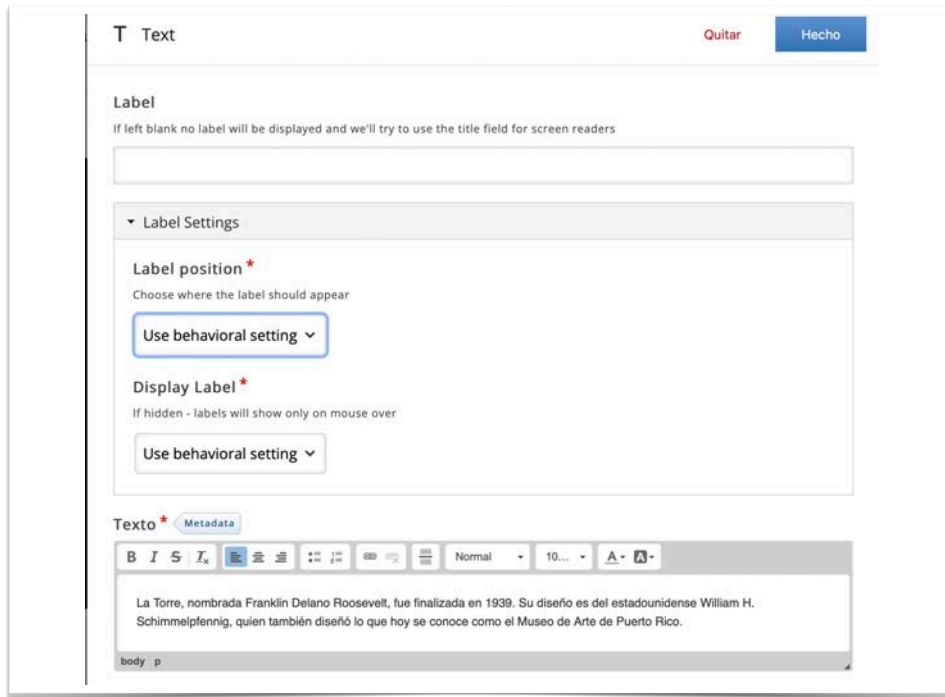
T Text

Quitar

Hecho

Label

If left blank no label will be displayed and we'll try to use the title field for screen readers

▾ Label Settings

Label position *

Choose where the label should appear

Use behavioral setting ⌄

Display Label *

If hidden - labels will show only on mouse over

Use behavioral setting ⌄

Texto * Metadata

B I S Ix Normal 10... A· A·

La Torre, nombrada Franklin Delano Roosevelt, fue finalizada en 1939. Su diseño es del estadounidense William H. Schimmelpfennig, quien también diseñó lo que hoy se conoce como el Museo de Arte de Puerto Rico.

body p